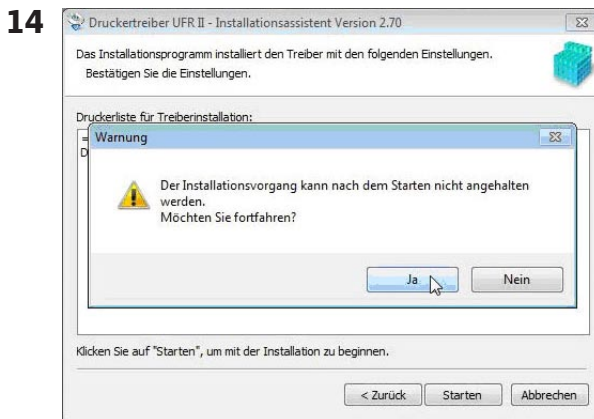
14

Druckertreiber UFR II - Installationsassistent Version 2.70

Das Installationsprogramm installiert den Treiber mit den folgenden Einstellungen. Bestätigen Sie die Einstellungen.

Druckerliste für Treiberinstallation:

Warnung

Der Installationsvorgang kann nach dem Starten nicht angehalten werden.
Möchten Sie fortfahren?

Ja Nein

Klicken Sie auf "Starten", um mit der Installation zu beginnen.

< Zurück Starten Abbrechen